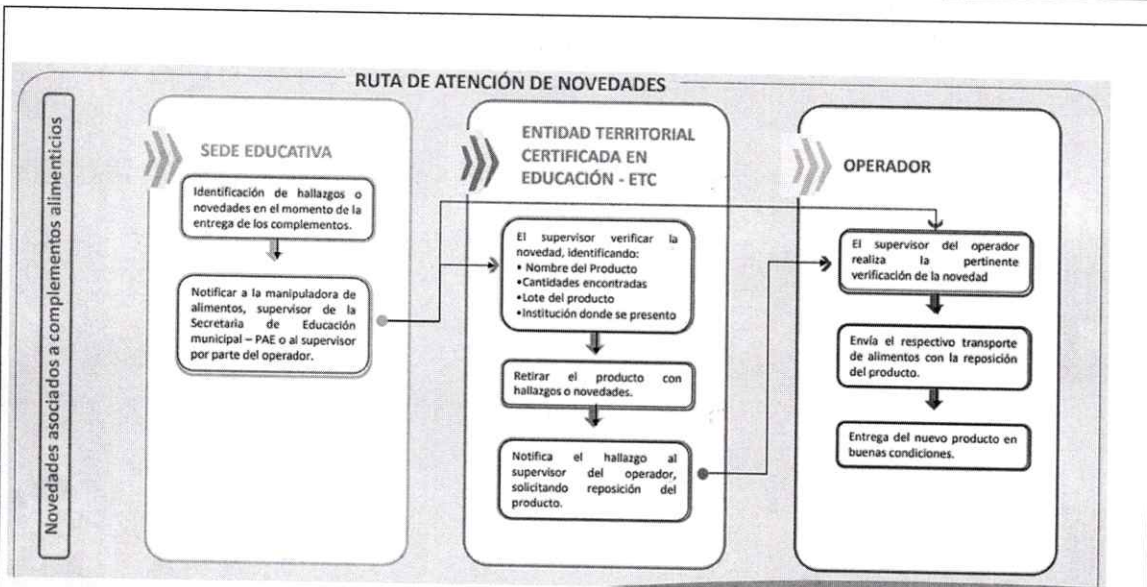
RUTA DE ATENCIÓN DE NOVEDADES

Novedades asociados a complementos alimenticios

SEDE EDUCATIVA

Identificación de hallazgos o novedades en el momento de la entrega de los complementos.

Notificar a la manipuladora de alimentos, supervisor de la Secretaria de Educación municipal – PAE o al supervisor por parte del operador.

ENTIDAD TERRITORIAL CERTIFICADA EN EDUCACIÓN - ETC

El supervisor verificar la novedad, identificando:
• Nombre del Producto
•Cantidades encontradas
•Lote del producto
•Institución donde se presento

Retirar el producto con hallazgos o novedades.

Notifica el hallazgo al supervisor del operador, solicitando reposición del producto.

OPERADOR

El supervisor del operador realiza la pertinente verificación de la novedad

Envía el respectivo transporte de alimentos con la reposición del producto.

Entrega del nuevo producto en buenas condiciones.